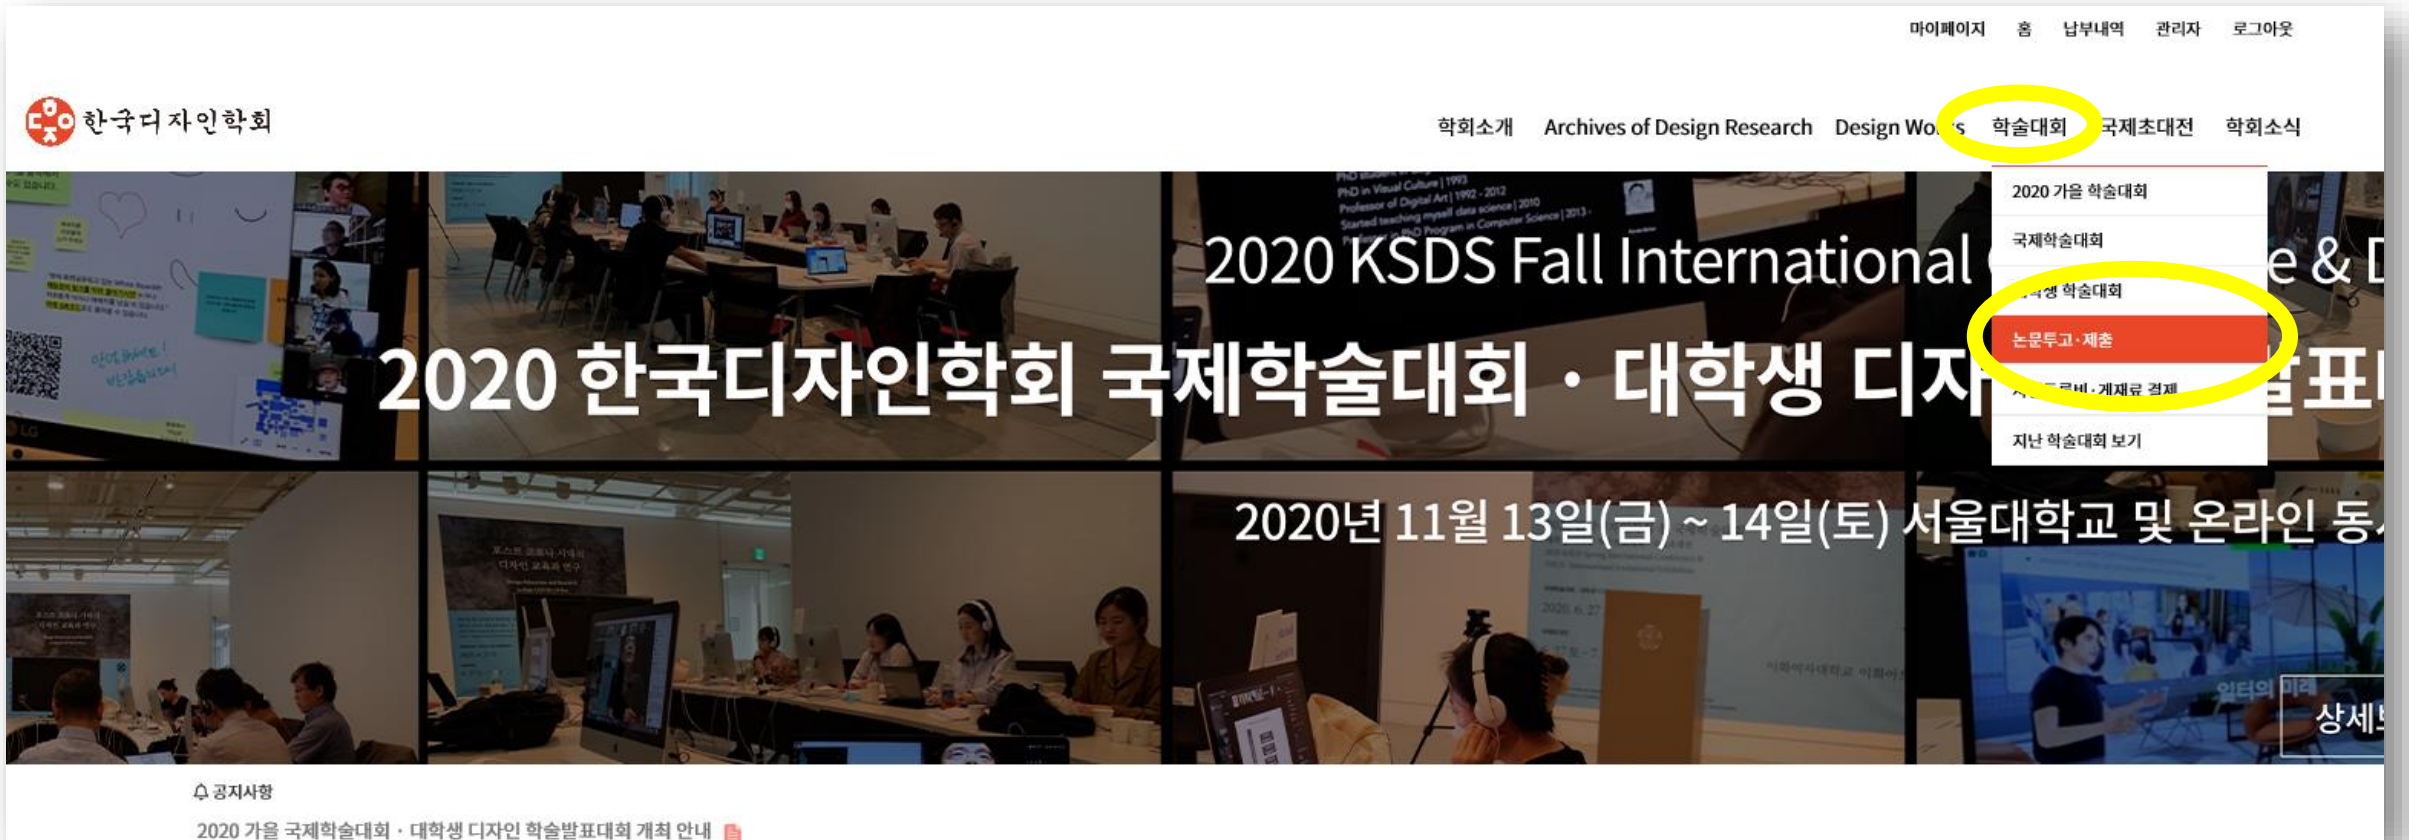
마이페이지 홈 납부내역 관리자 로그아웃

한국디자인학회

학회소개 Archives of Design Research Design Wo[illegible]s 학술대회 국제초대전 학회소식

2020 가을 학술대회
국제학술대회
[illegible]생 학술대회
논문투고·제출
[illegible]록비·게재료 결제
지난 학술대회 보기

2020 KSDS Fall International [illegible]e & D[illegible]

2020 한국디자인학회 국제학술대회 · 대학생 디자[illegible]발표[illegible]

2020년 11월 13일(금) ~ 14일(토) 서울대학교 및 온라인 동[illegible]

상세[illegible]

공지사항

2020 가을 국제학술대회 · 대학생 디자인 학술발표대회 개최 안내